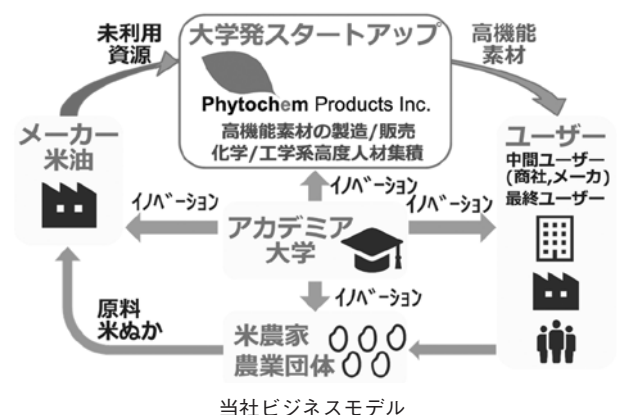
未利用
資源

大学発スタートアップ

Phytochem Products Inc.
高機能素材の製造/販売
化学/工学系高度人材集積

高機能
素材

メーカー
米油

イノベーション

イノベーション

イノベーション

アカデミア
大学

ユーザー
中間ユーザー
(商社,メーカ)
最終ユーザー

イノベーション

原料
米ぬか

米農家
農業団体

当社ビジネスモデル